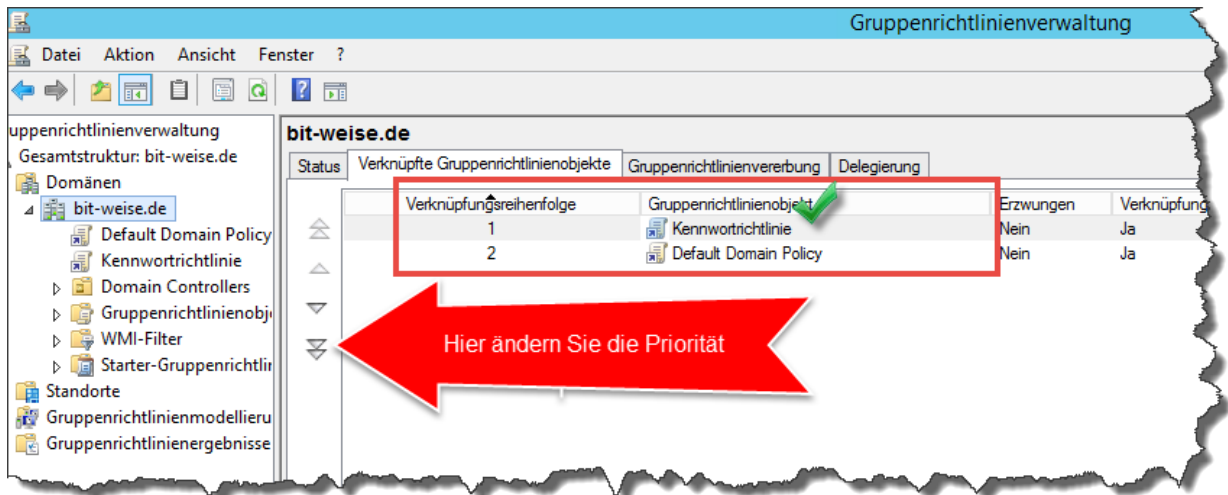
Gruppenrichtlinienverwaltung

Datei Aktion Ansicht Fenster ?

uppenrichtlinienverwaltung
Gesamtstruktur: bit-weise.de
Domänen
bit-weise.de
Default Domain Policy
Kennwortrichtlinie
Domain Controllers
Gruppenrichtlinienobje
WMI-Filter
Starter-Gruppenrichtlir
Standorte
Gruppenrichtlinienmodellieru
Gruppenrichtlinienergebnisse

bit-weise.de

Status | Verknüpfte Gruppenrichtlinienobjekte | Gruppenrichtlinienvererbung | Delegierung

| Verknüpfungsreihenfolge | Gruppenrichtlinienobjekt | Erzwungen | Verknüpfung |
|---|---|---|---|
| 1 | Kennwortrichtlinie | Nein | Ja |
| 2 | Default Domain Policy | Nein | Ja |

Hier ändern Sie die Priorität